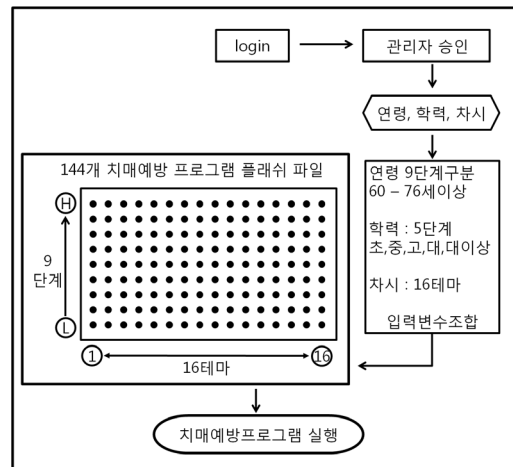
login

관리자 승인

연령, 학력, 차시

144개 치매예방 프로그램 플래쉬 파일

H

9 단계

L

1

16테마

16

연령 9단계구분 60 – 76세이상

학력 : 5단계 초,중,고,대,대이상

차시 : 16테마

입력변수조합

치매예방프로그램 실행